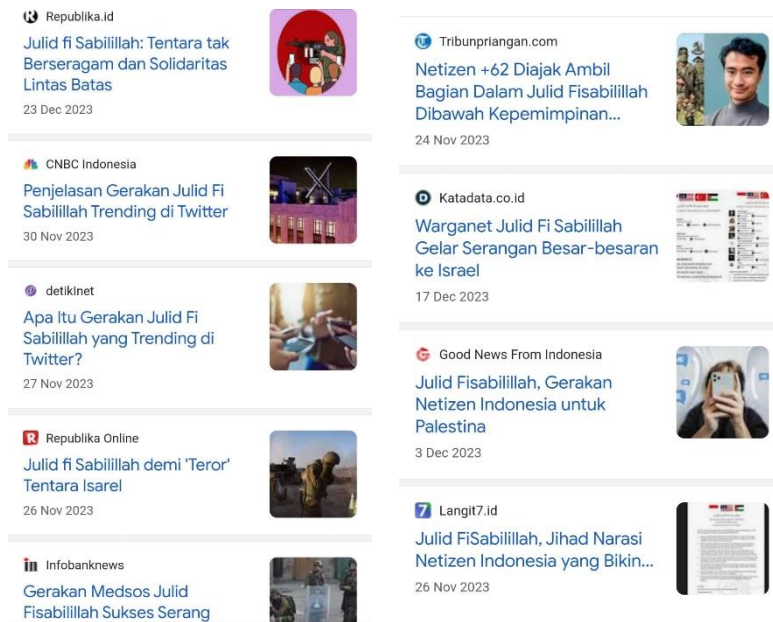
Republika.id
Julid fi Sabilillah: Tentara tak Berseragam dan Solidaritas Lintas Batas
23 Dec 2023

CNBC Indonesia
Penjelasan Gerakan Julid Fi Sabilillah Trending di Twitter
30 Nov 2023

detikInet
Apa Itu Gerakan Julid Fi Sabilillah yang Trending di Twitter?
27 Nov 2023

Republika Online
Julid fi Sabilillah demi 'Teror' Tentara Isarel
26 Nov 2023

Infobanknews
Gerakan Medsos Julid Fisabilillah Sukses Serang

Tribunpriangan.com
Netizen +62 Diajak Ambil Bagian Dalam Julid Fisabilillah Dibawah Kepemimpinan...
24 Nov 2023

Katadata.co.id
Warganet Julid Fi Sabilillah Gelar Serangan Besar-besaran ke Israel
17 Dec 2023

Good News From Indonesia
Julid Fisabilillah, Gerakan Netizen Indonesia untuk Palestina
3 Dec 2023

Langit7.id
Julid FiSabilillah, Jihad Narasi Netizen Indonesia yang Bikin...
26 Nov 2023